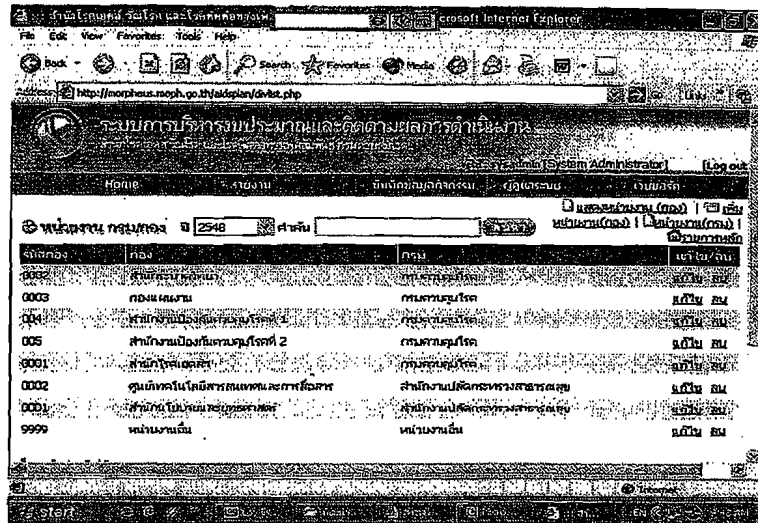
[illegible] crosoft Internet Explorer

File Edit View Favorites Tools Help

Back Search Favorites Media

Address http://morpheus.moph.go.th/aidsplan/divlist.php

ระบบการบริหารงบประมาณและติดตามผลการดำเนินงาน

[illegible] [System Administrator] [Log out]

Home รายงาน บันทึกข้อมูลกิจกรรม ผู้ดูแลระบบ เว็บบอร์ด

หน่วยงาน กรม/กอง ปี 2548 คำค้น

แสดงหน่วยงาน (กอง) | เพิ่มหน่วยงาน(กอง) | หน่วยงาน(กรม) | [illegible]

| รหัสกอง | กอง | กรม | แก้ไข/ลบ |
|---|---|---|---|
| 0002 | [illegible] | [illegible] | แก้ไข ลบ |
| 0003 | กองแผนงาน | กรมควบคุมโรค | แก้ไข ลบ |
| 004 | สำนักงานป้องกันควบคุมโรคที่ 1 | กรมควบคุมโรค | แก้ไข ลบ |
| 005 | สำนักงานป้องกันควบคุมโรคที่ 2 | กรมควบคุมโรค | แก้ไข ลบ |
| 0001 | สำนักโรคเอดส์ | กรมควบคุมโรค | แก้ไข ลบ |
| 0002 | ศูนย์เทคโนโลยีสารสนเทศและการสื่อสาร | สำนักงานปลัดกระทรวงสาธารณสุข | แก้ไข ลบ |
| 0001 | สำนักนโยบายและยุทธศาสตร์ | สำนักงานปลัดกระทรวงสาธารณสุข | แก้ไข ลบ |
| 9999 | หน่วยงานอื่น | หน่วยงานอื่น | แก้ไข ลบ |

start